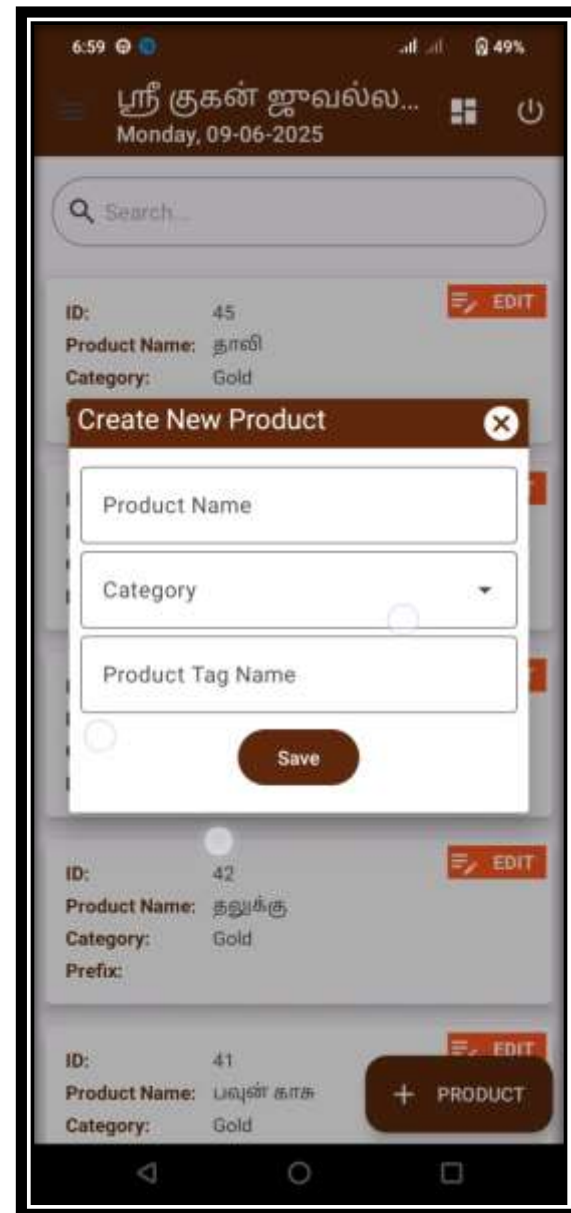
6:59

49%

ஸ்ரீ குகன் ஜுவல்ல...
Monday, 09-06-2025

Search...

ID: 45
Product Name: தாலி
Category: Gold

EDIT

Create New Product

Product Name

Category

Product Tag Name

Save

ID: 42
Product Name: தலுக்கு
Category: Gold
Prefix:

EDIT

ID: 41
Product Name: பவுன் காசு
Category: Gold

EDIT

+ PRODUCT